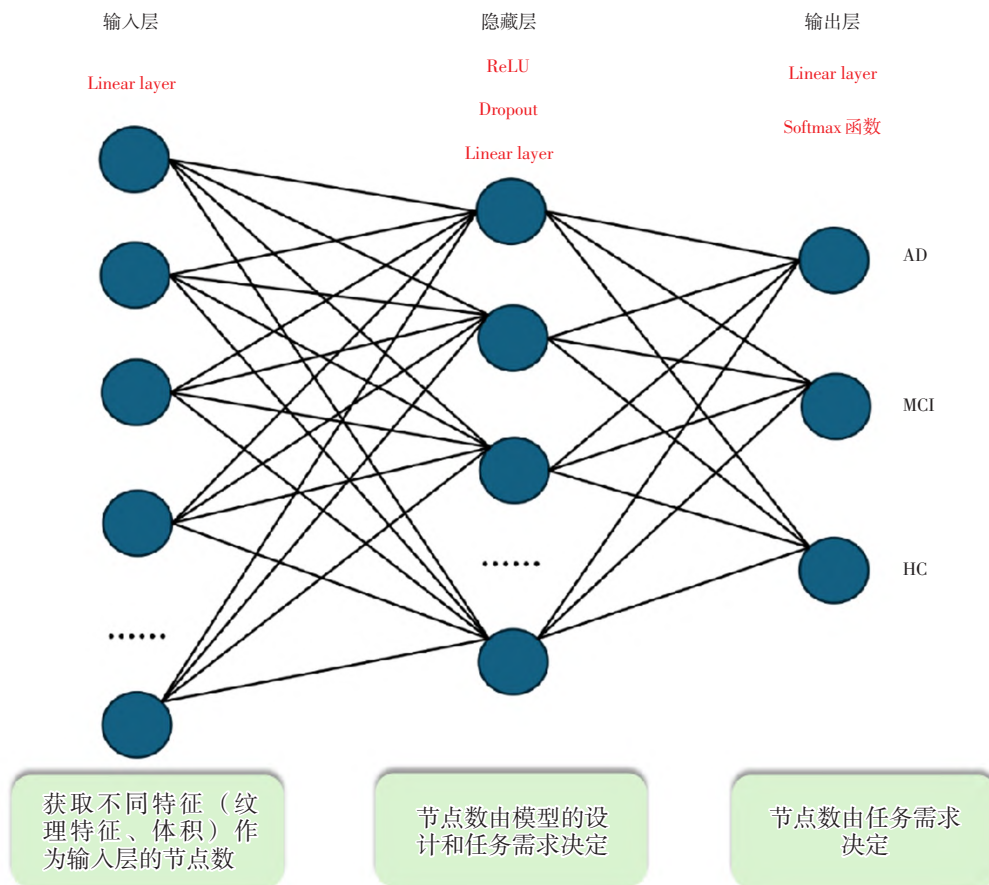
输入层

Linear layer

隐藏层

ReLU

Dropout

Linear layer

输出层

Linear layer

Softmax 函数

AD

MCI

HC

……

……

获取不同特征（纹理特征、体积）作为输入层的节点数

节点数由模型的设计和任务需求决定

节点数由任务需求决定